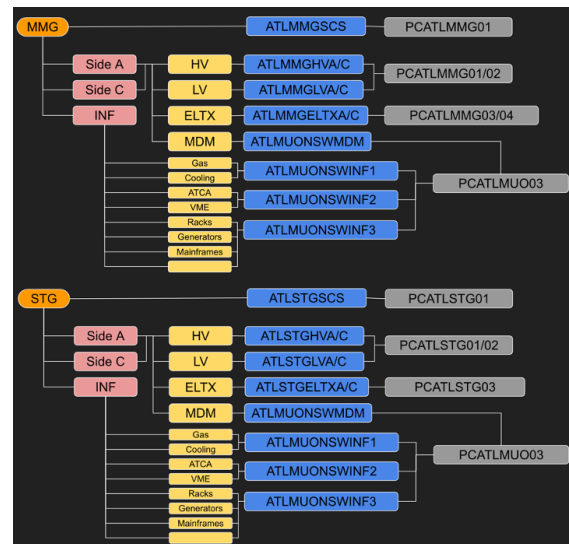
MMG
ATLMMGSCS
PCATLMMG01
Side A
Side C
INF
HV
LV
ELTX
MDM
ATLMMGHVA/C
ATLMMGLVA/C
ATLMMGELTXA/C
ATLMUONSWMDM
PCATLMMG01/02
PCATLMMG03/04
Gas
Cooling
ATCA
VME
Racks
Generators
Mainframes
ATLMUONSWINF1
ATLMUONSWINF2
ATLMUONSWINF3
PCATLMUO03

STG
ATLSTGSCS
PCATLSTG01
Side A
Side C
INF
HV
LV
ELTX
MDM
ATLSTGHVA/C
ATLSTGLVA/C
ATLSTGELTXA/C
ATLMUONSWMDM
PCATLSTG01/02
PCATLSTG03
Gas
Cooling
ATCA
VME
Racks
Generators
Mainframes
ATLMUONSWINF1
ATLMUONSWINF2
ATLMUONSWINF3
PCATLMUO03